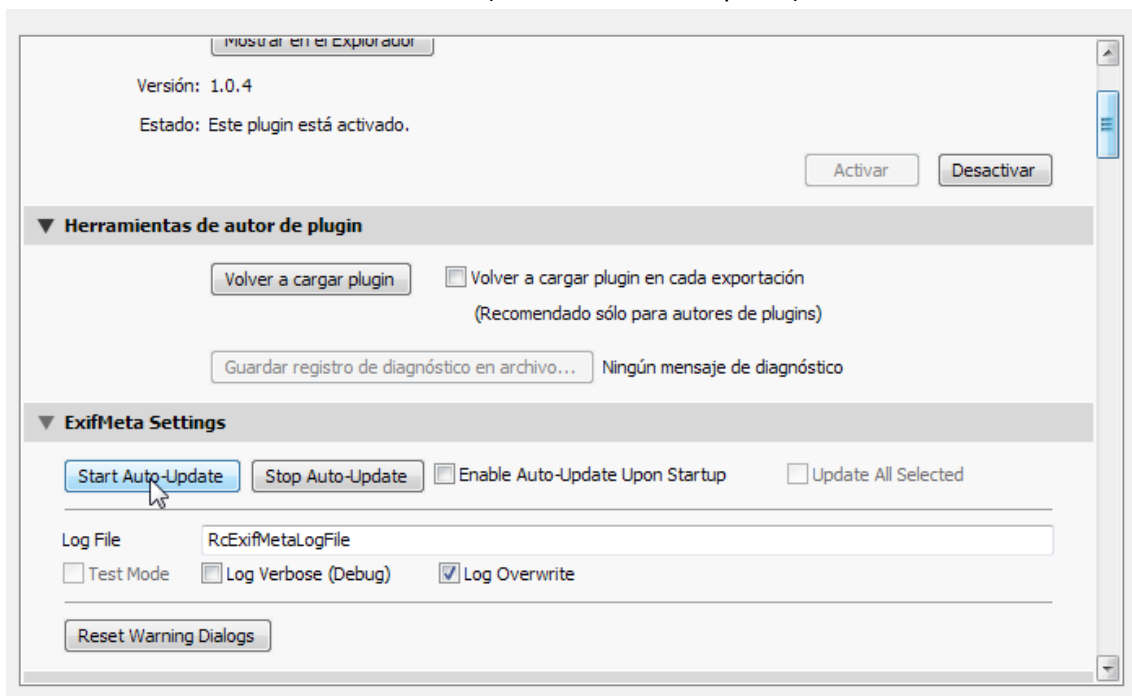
Mostrar en el Explorador

Versión: 1.0.4

Estado: Este plugin está activado.

Activar

Desactivar

▼ Herramientas de autor de plugin

Volver a cargar plugin

Volver a cargar plugin en cada exportación

(Recomendado sólo para autores de plugins)

Guardar registro de diagnóstico en archivo...

Ningún mensaje de diagnóstico

▼ ExifMeta Settings

Start Auto-Update

Stop Auto-Update

Enable Auto-Update Upon Startup

Update All Selected

Log File

RcExifMetaLogFile

Test Mode

Log Verbose (Debug)

Log Overwrite

Reset Warning Dialogs